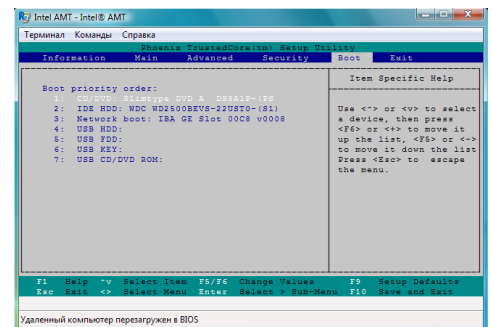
Intel AMT - Intel® AMT

Терминал Команды Справка

Phoenix TrustedCore(tm) Setup Utility

Information Main Advanced Security Boot Exit

Item Specific Help

Boot priority order:
1: CD/DVD: Slimtype DVD A DS8A1P-(PS
2: IDE HDD: WDC WD2500BEVS-22UST0-(S1)
3: Network boot: IBA GE Slot 00C8 v0008
4: USB HDD:
5: USB FDD:
6: USB KEY:
7: USB CD/DVD ROM:

Use <^> or <v> to select a device, then press <F6> or <+> to move it up the list, <F5> or <-> to move it down the list Press <Esc> to escape the menu.

F1 Help ^v Select Item F5/F6 Change Values F9 Setup Defaults
Esc Exit <> Select Menu Enter Select > Sub-Menu F10 Save and Exit

Удаленный компьютер перезагружен в BIOS